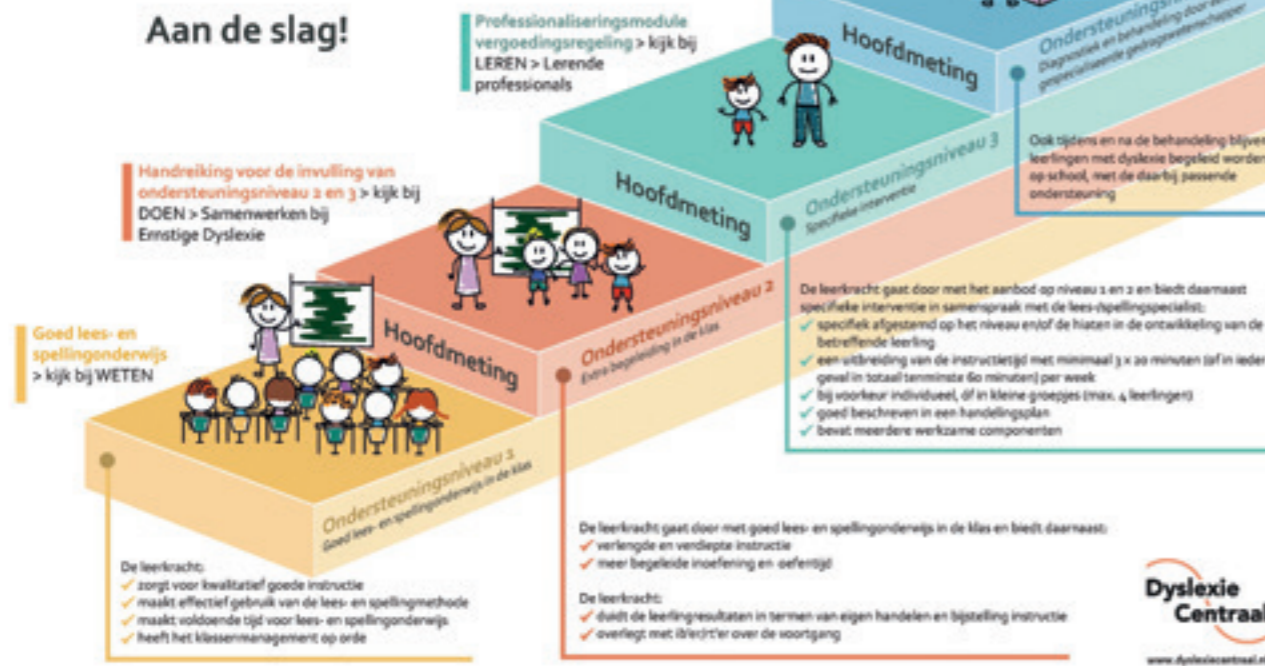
Aan de slag!

Professionaliseringsmodule vergoedingsregeling > kijk bij LEREN > Lerende professionals

Hoofdmeting

Ondersteuningsniveau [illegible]
Diagnostiek en behandeling door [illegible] gespecialiseerde gedragswetenschapper

Ook tijdens en na de behandeling blijven leerlingen met dyslexie begeleid worden op school, met de daarbij passende ondersteuning

Handreiking voor de invulling van ondersteuningsniveau 2 en 3 > kijk bij DOEN > Samenwerken bij Ernstige Dyslexie

Hoofdmeting

Ondersteuningsniveau 3
Specifieke interventie

De leerkracht gaat door met het aanbod op niveau 1 en 2 en biedt daarnaast specifieke interventie in samenspraak met de lees-/spellingspecialist:
✓ specifiek afgestemd op het niveau en/of de hiaten in de ontwikkeling van de betreffende leerling
✓ een uitbreiding van de instructietijd met minimaal 3 x 20 minuten (of in ieder geval in totaal tenminste 60 minuten) per week
✓ bij voorkeur individueel, óf in kleine groepjes (max. 4 leerlingen)
✓ goed beschreven in een handelingsplan
✓ bevat meerdere werkzame componenten

Goed lees- en spellingonderwijs > kijk bij WETEN

Hoofdmeting

Ondersteuningsniveau 2
Extra begeleiding in de klas

Ondersteuningsniveau 1
Goed lees- en spellingonderwijs in de klas

De leerkracht:
✓ zorgt voor kwalitatief goede instructie
✓ maakt effectief gebruik van de lees- en spellingmethode
✓ maakt voldoende tijd voor lees- en spellingonderwijs
✓ heeft het klassenmanagement op orde

De leerkracht gaat door met goed lees- en spellingonderwijs in de klas en biedt daarnaast:
✓ verlengde en verdiepte instructie
✓ meer begeleide inoefening en -oefentijd

De leerkracht:
✓ duidt de leerlingresultaten in termen van eigen handelen en bijstelling instructie
✓ overlegt met ib(e)r(t)er over de voortgang

Dyslexie Centraal
www.dyslexiecentraal.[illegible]